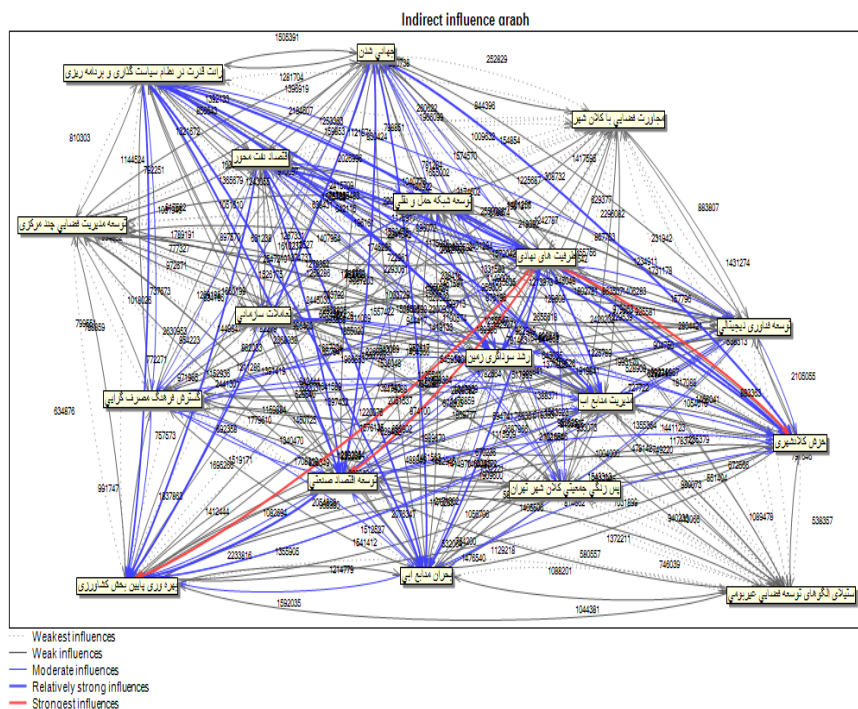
Indirect influence graph

جهانی شدن

راست قدرت در نظام سیاست گذاری و برنامه ریزی

مجاورت فضایی با کلان شهر

اقتصاد نفت محور

توسعه شبکه حمل و نقل

توسعه مدیریت فضایی چند مرکزی

ظرفیت های نهادی

توسعه فناوری دیجیتالی

معاملات سازمانی

رشد سوداگری زمین

گسترش فرهنگ مصرف گرایی

مدیریت منابع آب

هجوم کلانشهری

توسعه اقتصاد صنعتی

پس زدگی جمعیتی کلان شهر تهران

بحران منابع آبی

بهره وری پایین بخش کشاورزی

سناریو الگوهای توسعه فضایی غیربومی

1505391
252829
1281704
1369919
810303
1144524
844396
1009622
1574570
1417556
883807
1431274
2105055
634876
991747
1592035
1044381
1088201
580557
538357
1089479
746039
1372211
1214779
1541412
2233818
1355905
1412444
1387862
757673
772277
799654
1018028
1789191
777327
1225887
2296082
231942
1731178
1122870
1129218
1478540
1056766
1513827

Weakest influences
Weak influences
Moderate influences
Relatively strong influences
Strongest influences